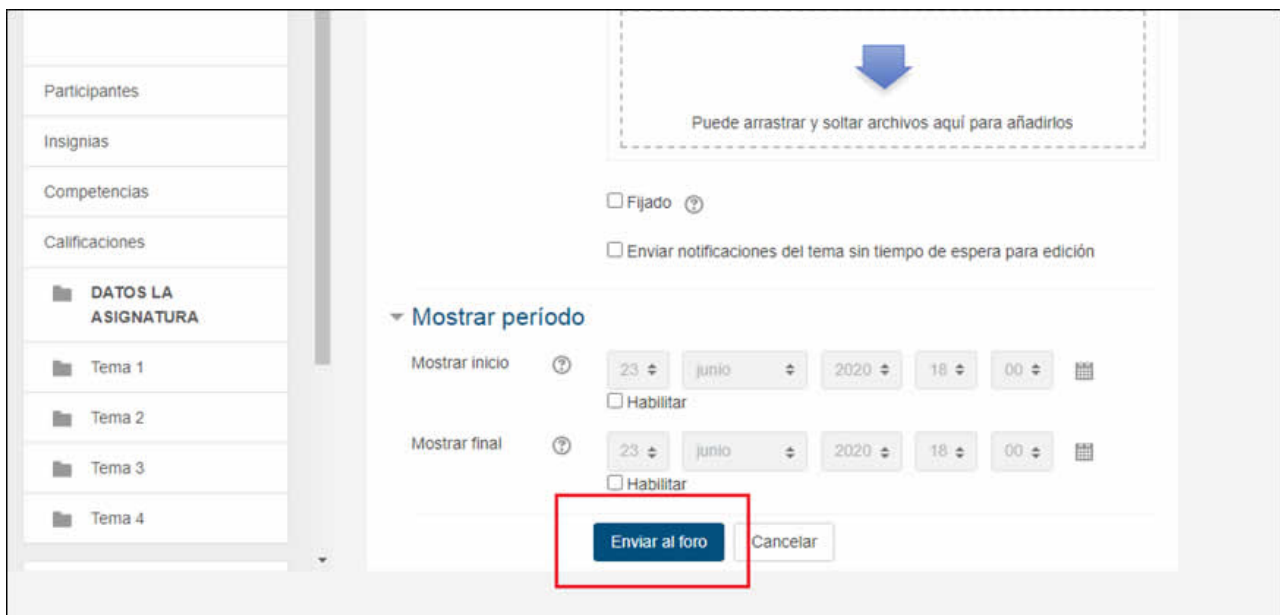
Participantes

Insignias

Competencias

Calificaciones

DATOS LA ASIGNATURA

Tema 1

Tema 2

Tema 3

Tema 4

Puede arrastrar y soltar archivos aquí para añadirlos

Fijado

Enviar notificaciones del tema sin tiempo de espera para edición

Mostrar período

Mostrar inicio 23 junio 2020 18 00

Habilitar

Mostrar final 23 junio 2020 18 00

Habilitar

Enviar al foro Cancelar